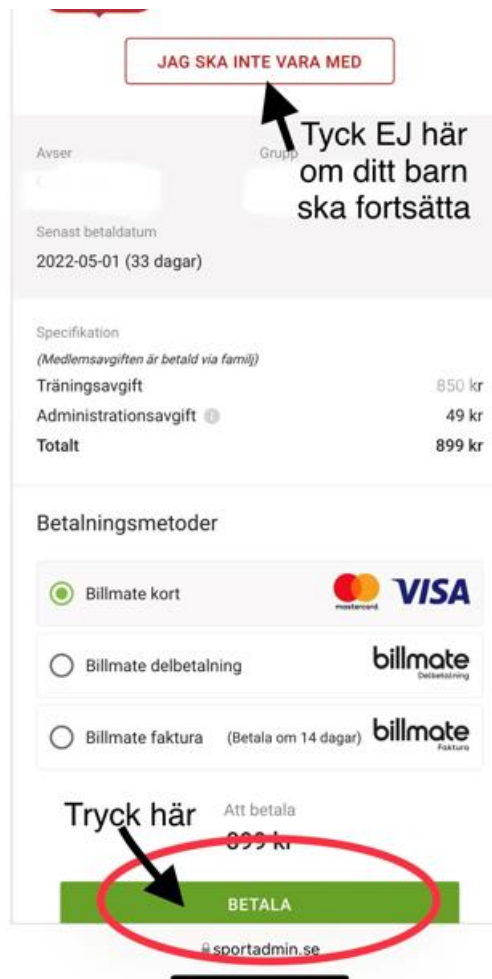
JAG SKA INTE VARA MED

Tyck EJ här om ditt barn ska fortsätta

Avser
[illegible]

Grupp
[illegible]

Senast betaldatum
2022-05-01 (33 dagar)

Specifikation
(Medlemsavgiften är betald via familj)

| | |
|---|---|
| Träningsavgift | 850 kr |
| Administrationsavgift | 49 kr |
| Totalt | 899 kr |

Betalningsmetoder

Billmate kort
mastercard VISA

Billmate delbetalning
billmate Delbetalning

Billmate faktura (Betala om 14 dagar)
billmate Faktura

Tryck här

Att betala
899 kr

BETALA

sportadmin.se